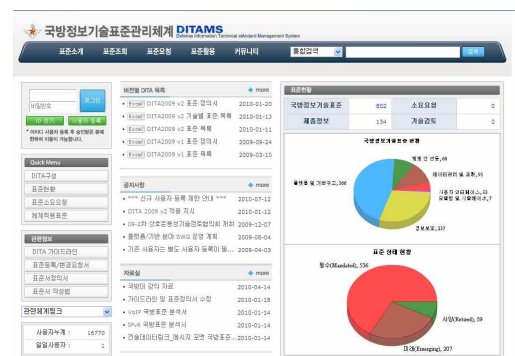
국방정보기술표준관리체계 DITAMS
Defense Information Technical stAndard Management System

표준소개 표준조회 표준요청 표준활용 커뮤니티 통합검색 검색

비밀번호
로그인
ID 찾기 사용자 등록
* 아이디 사용자 등록 후 승인받은 후에 한하여 이용이 가능합니다.

Quick Menu
DITA구성
표준현황
표준소요요청
체계적용표준

관련정보
DITA 가이드라인
표준등록/변경요청서
표준서정의서
표준서 작성법

관련체계링크

사용자누계 : 16770
일일사용자 : 1

버전별 DITA 목록 + more
Excel DITA2009 v2 표준 정의서 2010-01-20
Excel DITA2009 v2 기술별 표준 목록 2010-01-13
Excel DITA2009 v2 표준 목록 2010-01-11
Excel DITA2009 v1 표준 정의서 2009-09-24
Excel DITA2009 v1 표준 목록 2009-03-10

공지사항 + more
*** 신규 사용자 등록 제한 안내 *** 2010-07-12
DITA 2009 v2 적용 지시 2010-01-12
09-2차 상호운용성기술검토협의회 개최 2009-12-07
플랜트/기반 분야 SWG 운영 계획 2009-08-04
기존 사용자는 별도 사용자 등록이 필... 2009-04-03

자료실 + more
국방IT 강의 자료 2010-04-14
가이드라인 및 표준정의서 수정 2010-01-18
VoIP 국방표준 분석서 2010-01-14
IPv6 국방표준 분석서 2010-01-14
전술데이터링크_메시지 포맷 국방표준... 2010-01-14

표준현황
| 국방정보기술표준 | 802 | 소요요청 | 0 |
|---|---|---|---|
| 체품정보 | 134 | 기술검토 | 0 |

국방정보기술표준 현황
개발 전 반도, 60
데이터관리 및 교환, 91
플랫폼 및 기반구조, 366
시스템 관리 및 보안 (*), 33
소프트웨어 공학 및 개발, 7
응용서비스, 237

표준 상태 현황
필수(Mandated), 536
사양(Retired), 59
미래(Emerging), 207